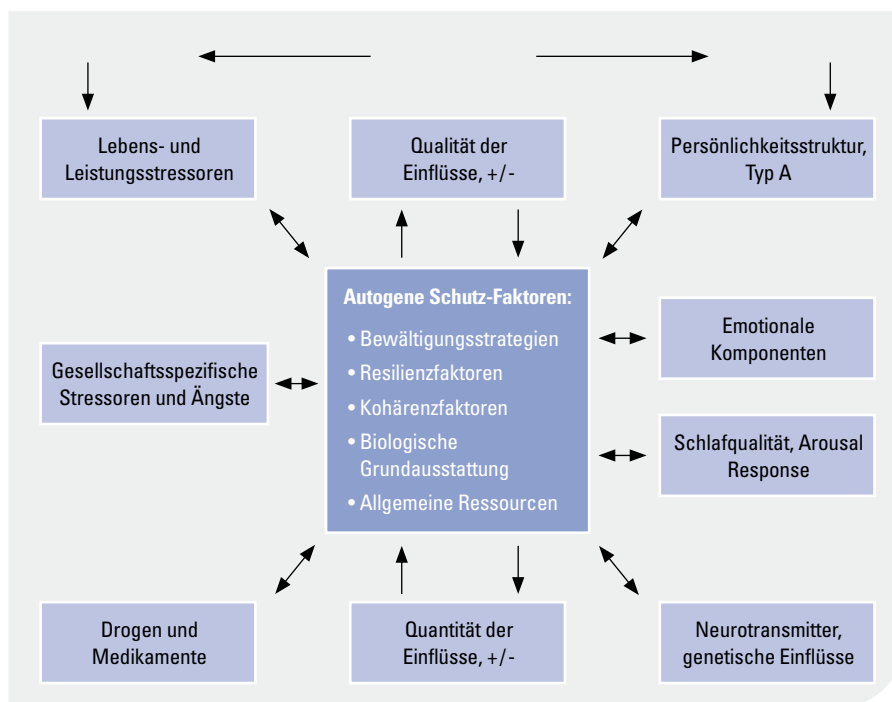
Lebens- und Leistungsstressoren

Qualität der Einflüsse, +/-

Persönlichkeitsstruktur, Typ A

Autogene Schutz-Faktoren:
• Bewältigungsstrategien
• Resilienzfaktoren
• Kohärenzfaktoren
• Biologische Grundausstattung
• Allgemeine Ressourcen

Gesellschaftsspezifische Stressoren und Ängste

Emotionale Komponenten

Schlafqualität, Arousal Response

Drogen und Medikamente

Quantität der Einflüsse, +/-

Neurotransmitter, genetische Einflüsse